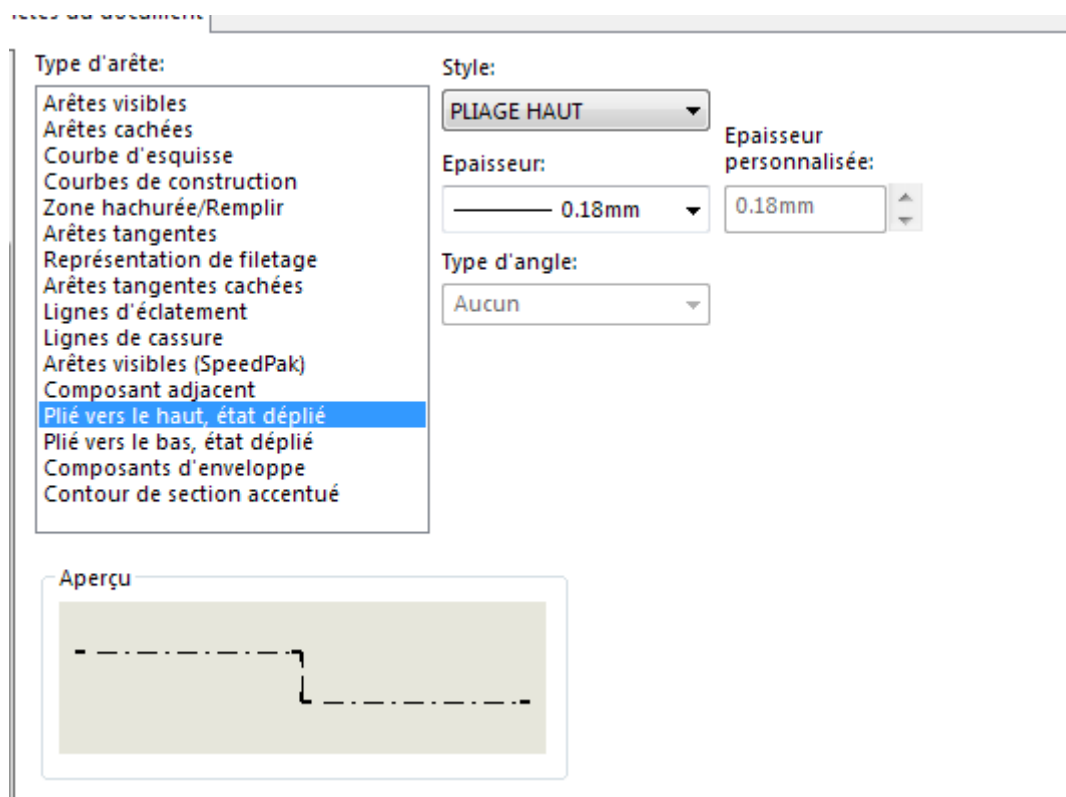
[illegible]tés du document

Type d'arête:
Arêtes visibles
Arêtes cachées
Courbe d'esquisse
Courbes de construction
Zone hachurée/Remplir
Arêtes tangentes
Représentation de filetage
Arêtes tangentes cachées
Lignes d'éclatement
Lignes de cassure
Arêtes visibles (SpeedPak)
Composant adjacent
Plié vers le haut, état déplié
Plié vers le bas, état déplié
Composants d'enveloppe
Contour de section accentué

Style:
PLIAGE HAUT

Epaisseur:
0.18mm

Epaisseur personnalisée:
0.18mm

Type d'angle:
Aucun

Aperçu